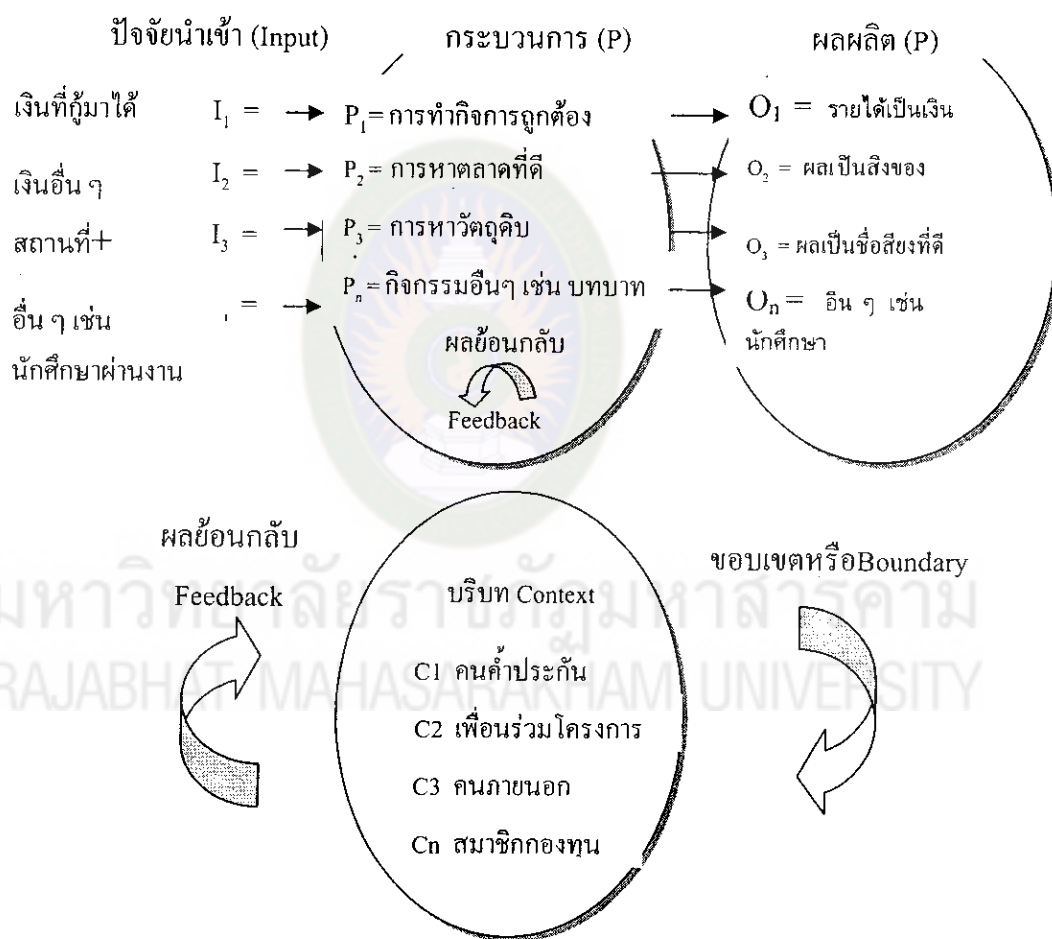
ปัจจัยนำเข้า (Input)

กระบวนการ (P)

ผลผลิต (P)

เงินที่กู้มาได้ $I_1$ = → $P_1$= การทำกิจการถูกต้อง → $O_1$ = รายได้เป็นเงิน

เงินอื่น ๆ $I_2$ = → $P_2$ = การหาตลาดที่ดี → $O_2$ = ผลเป็นสิ่งของ

สถานที่+ $I_3$ = → $P_3$ = การหาวัตถุดิบ → $O_3$ = ผลเป็นชื่อเสียงที่ดี

อื่น ๆ เช่น นักศึกษาผ่านงาน = → $P_n$ = กิจกรรมอื่นๆ เช่น บทบาท → $O_n$ = อื่น ๆ เช่น นักศึกษา

ผลย้อนกลับ
Feedback

ผลย้อนกลับ
Feedback

บริบท Context

C1 คนค้ำประกัน

C2 เพื่อนร่วมโครงการ

C3 คนภายนอก

Cn สมาชิกกองทุน

ขอบเขตหรือBoundary

มหาวิทยาลัยราชภัฏมหาสารคาม
RAJABHAT MAHASARAKHAM UNIVERSITY